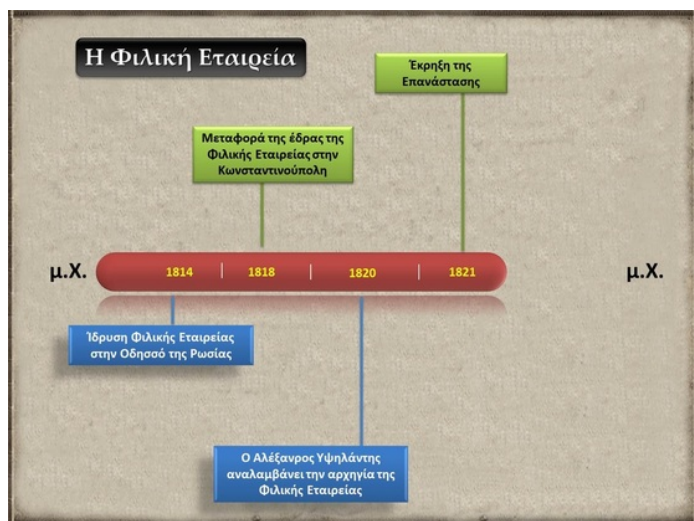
Η Φιλική Εταιρεία

Έκρηξη της Επανάστασης

Μεταφορά της έδρας της Φιλικής Εταιρείας στην Κωνσταντινούπολη

μ.Χ.

1814

1818

1820

1821

μ.Χ.

Ίδρυση Φιλικής Εταιρείας στην Οδησσό της Ρωσίας

Ο Αλέξανρος Υψηλάντης αναλαμβάνει την αρχηγία της Φιλικής Εταιρείας